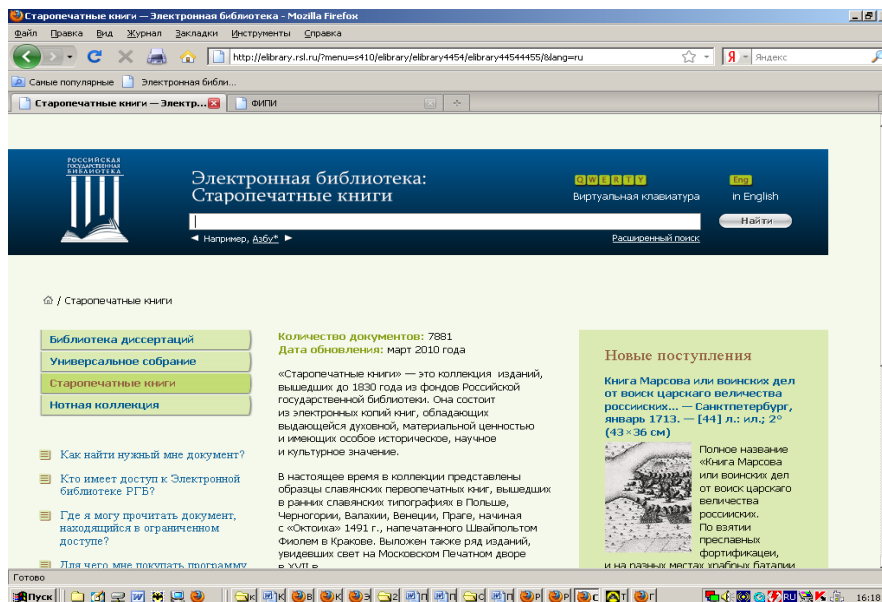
Старопечатные книги — Электронная библиотека - Mozilla Firefox

Файл Правка Вид Журнал Закладки Инструменты Справка

http://elibrary.rsl.ru/?menu=s410/elibrary/elibrary4454/elibrary44544455/&lang=ru

Яндекс

Самые популярные Электронная библи...

Старопечатные книги — Электр... ФИПИ

РОССИЙСКАЯ ГОСУДАРСТВЕННАЯ БИБЛИОТЕКА

Электронная библиотека: Старопечатные книги

QWERTY Виртуальная клавиатура

Eng in English

Найти

Например, Азбу*

Расширенный поиск

/ Старопечатные книги

Библиотека диссертаций
Универсальное собрание
Старопечатные книги
Нотная коллекция

Как найти нужный мне документ?

Кто имеет доступ к Электронной библиотеке РГБ?

Где я могу прочитать документ, находящийся в ограниченном доступе?

Для чего мне покупать программу

Количество документов: 7881
Дата обновления: март 2010 года

«Старопечатные книги» — это коллекция изданий, вышедших до 1830 года из фондов Российской государственной библиотеки. Она состоит из электронных копий книг, обладающих выдающейся духовной, материальной ценностью и имеющих особое историческое, научное и культурное значение.

В настоящее время в коллекции представлены образцы славянских первопечатных книг, вышедших в ранних славянских типографиях в Польше, Черногории, Валахии, Венеции, Праге, начиная с «Октоиха» 1491 г., напечатанного Швайпольтом Фиолем в Кракове. Выложен также ряд изданий, увидевших свет на Московском Печатном дворе в XVII в.

Новые поступления

Книга Марсова или воинских дел от воиск царского величества российских... — Санктпетербург, январь 1713. — [44] л.: ил.; 2° (43×36 см)

Полное название «Книга Марсова или воинских дел от воиск царского величества российских. По взятии преславных фортификацеи, и на разных местах храбрых баталии

Готово

Пуск

16:18